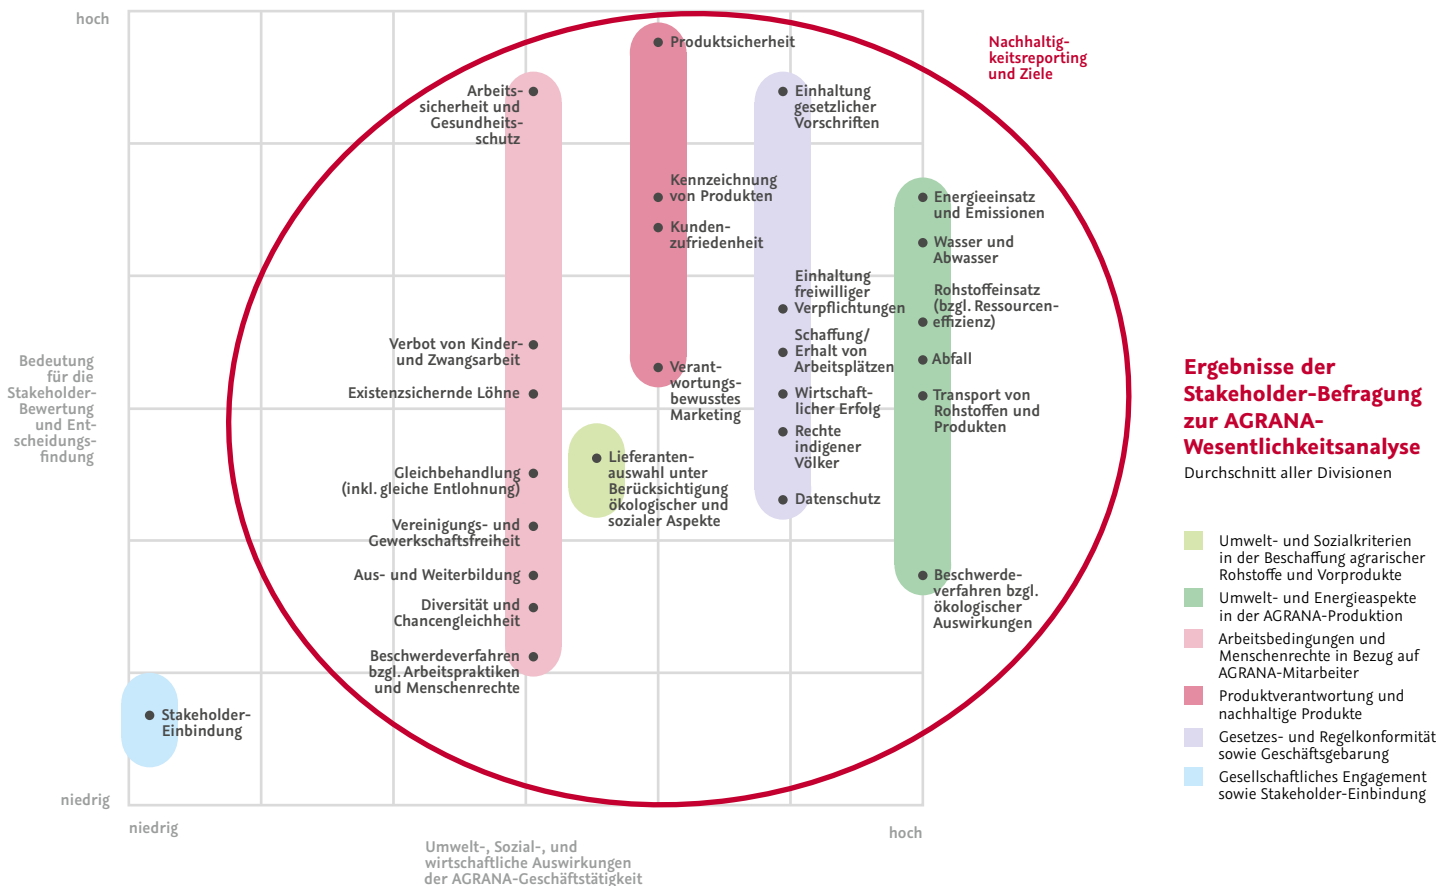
hoch

Bedeutung für die Stakeholder-Bewertung und Entscheidungsfindung

niedrig

niedrig

Umwelt-, Sozial-, und wirtschaftliche Auswirkungen der AGRANA-Geschäftstätigkeit

hoch

Nachhaltigkeitsreporting und Ziele

Produktsicherheit

Arbeitssicherheit und Gesundheitsschutz

Einhaltung gesetzlicher Vorschriften

Kennzeichnung von Produkten

Kundenzufriedenheit

Energieeinsatz und Emissionen

Wasser und Abwasser

Einhaltung freiwilliger Verpflichtungen

Rohstoffeinsatz (bzgl. Ressourceneffizienz)

Verbot von Kinder- und Zwangsarbeit

Schaffung/ Erhalt von Arbeitsplätzen

Abfall

Verantwortungsbewusstes Marketing

Existenzsichernde Löhne

Wirtschaftlicher Erfolg

Transport von Rohstoffen und Produkten

Rechte indigener Völker

Lieferantenauswahl unter Berücksichtigung ökologischer und sozialer Aspekte

Gleichbehandlung (inkl. gleiche Entlohnung)

Datenschutz

Vereinigungs- und Gewerkschaftsfreiheit

Aus- und Weiterbildung

Beschwerdeverfahren bzgl. ökologischer Auswirkungen

Diversität und Chancengleichheit

Beschwerdeverfahren bzgl. Arbeitspraktiken und Menschenrechte

Stakeholder-Einbindung

Ergebnisse der Stakeholder-Befragung zur AGRANA-Wesentlichkeitsanalyse
Durchschnitt aller Divisionen

Umwelt- und Sozialkriterien in der Beschaffung agrarischer Rohstoffe und Vorprodukte
Umwelt- und Energieaspekte in der AGRANA-Produktion
Arbeitsbedingungen und Menschenrechte in Bezug auf AGRANA-Mitarbeiter
Produktverantwortung und nachhaltige Produkte
Gesetzes- und Regelkonformität sowie Geschäftsgebarung
Gesellschaftliches Engagement sowie Stakeholder-Einbindung